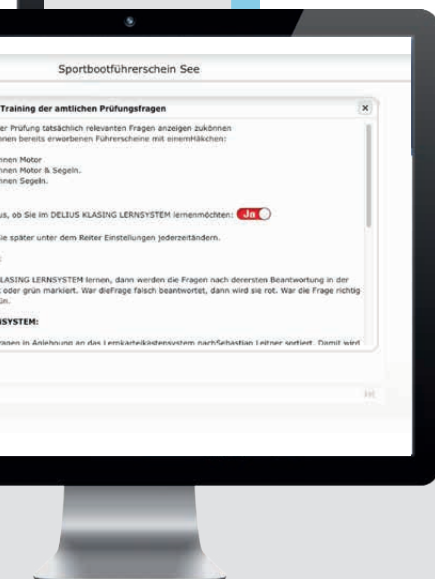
Sportbootführerschein See

Training der amtlichen Prüfungsfragen

er Prüfung tatsächlich relevanten Fragen anzeigen zukönnen
nen bereits erworbenen Führerscheine mit einemHäkchen:

nnen Motor
nnen Motor & Segeln.
nnen Segeln.

us, ob Sie im DELIUS KLASING LERNSYSTEM lernenmöchten: Ja

ie später unter dem Reiter Einstellungen jederzeitändern.

LASING LERNSYSTEM lernen, dann werden die Fragen nach derersten Beantwortung in der
oder grün markiert. War dieFrage falsch beantwortet, dann wird sie rot. War die Frage richtig
ün.

SYSTEM:

agen in Anlehnung an das Lernkarteikastensystem nachSebastian Leitner sortiert. Damit wird

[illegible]